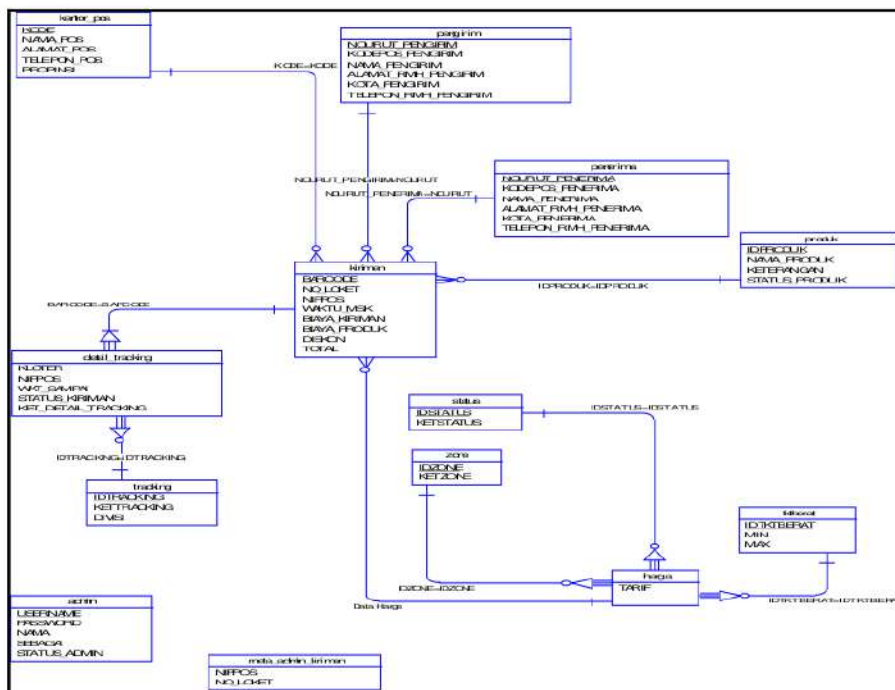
kantor_pos
KODE
NAMA_POS
ALAMAT_POS
TELEPON_POS
PROPINSI

KODE=KODE

pengirim
NOURUT_PENGIRIM
KODEPOS_PENGIRIM
NAMA_PENGIRIM
ALAMAT_RMH_PENGIRIM
KOTA_PENGIRIM
TELEPON_RMH_PENGIRIM

penerima
NOURUT_PENERIMA
KODEPOS_PENERIMA
NAMA_PENERIMA
ALAMAT_RMH_PENERIMA
KOTA_PENERIMA
TELEPON_RMH_PENERIMA

NOURUT_PENGIRIM=NOURUT
NOURUT_PENERIMA=NOURUT

produk
IDPRODUK
NAMA_PRODUK
KETERANGAN
STATUS_PRODUK

kiriman
BARCODE
NO_LOKET
NIPPOS
WAKTU_MSK
BIAYA_KIRIMAN
BIAYA_PRODUK
DISKON
TOTAL

IDPRODUK=IDPRODUK

BARCODE=BARCODE

detail_tracking
NLOTER
NIPPOS
WKT_SAMPAI
STATUS_KIRIMAN
KET_DETAIL_TRACKING

IDTRACKING=IDTRACKING

tracking
IDTRACKING
KETTRACKING
DIVISI

status
IDSTATUS
KETSTATUS

IDSTATUS=IDSTATUS

zone
IDZONE
KETZONE

tktberat
IDTKTBERAT
MIN
MAX

harga
TARIF

IDZONE=IDZONE

IDTKTBERAT=IDTKTBERAT

Data Harga

admin
USERNAME
PASSWORD
NAMA
SEBAGAI
STATUS_ADMIN

meta_admin_kiriman
NIPPOS
NO_LOKET